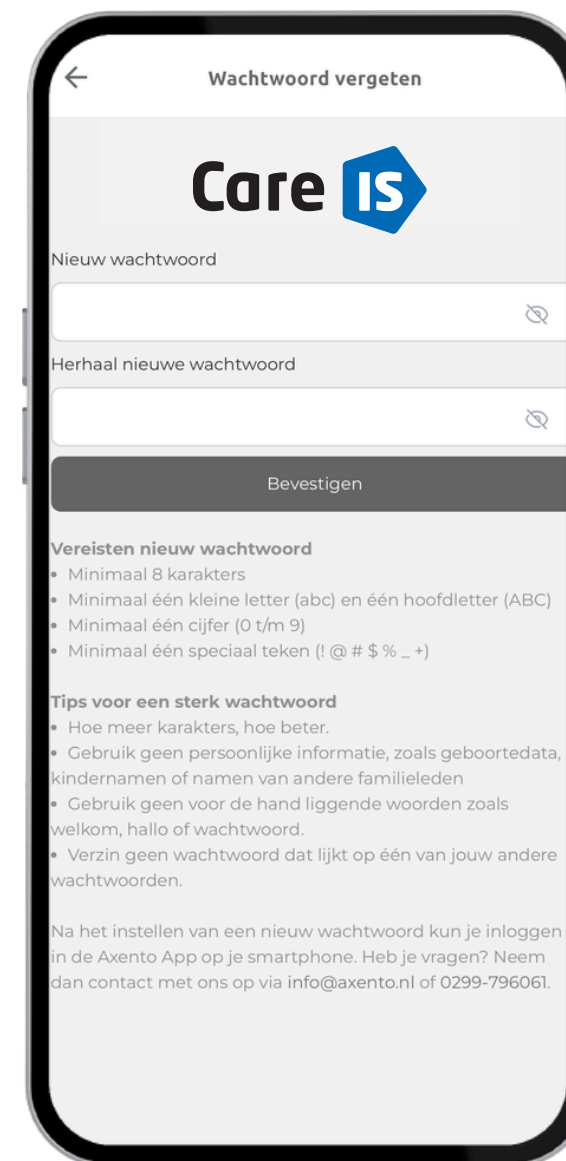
Wachtwoord vergeten

Care IS

Nieuw wachtwoord

Herhaal nieuwe wachtwoord

Bevestigen

**Vereisten nieuw wachtwoord**
• Minimaal 8 karakters
• Minimaal één kleine letter (abc) en één hoofdletter (ABC)
• Minimaal één cijfer (0 t/m 9)
• Minimaal één speciaal teken (! @ # $ % _ +)

**Tips voor een sterk wachtwoord**
• Hoe meer karakters, hoe beter.
• Gebruik geen persoonlijke informatie, zoals geboortedata, kindernamen of namen van andere familieleden
• Gebruik geen voor de hand liggende woorden zoals welkom, hallo of wachtwoord.
• Verzin geen wachtwoord dat lijkt op één van jouw andere wachtwoorden.

Na het instellen van een nieuw wachtwoord kun je inloggen in de Axento App op je smartphone. Heb je vragen? Neem dan contact met ons op via info@axento.nl of 0299-796061.